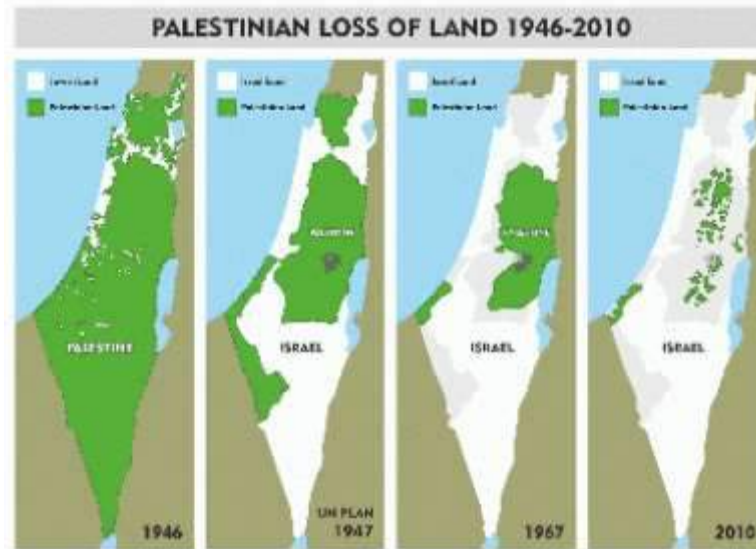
PALESTINIAN LOSS OF LAND 1946-2010

Jewish Land
Palestinian Land
PALESTINE
1946

Israeli Land
Palestinian Land
PALESTINE
ISRAEL
UN PLAN 1947

Israeli Land
Palestinian Land
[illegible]
ISRAEL
1967

Israeli Land
Palestinian Land
ISRAEL
2010